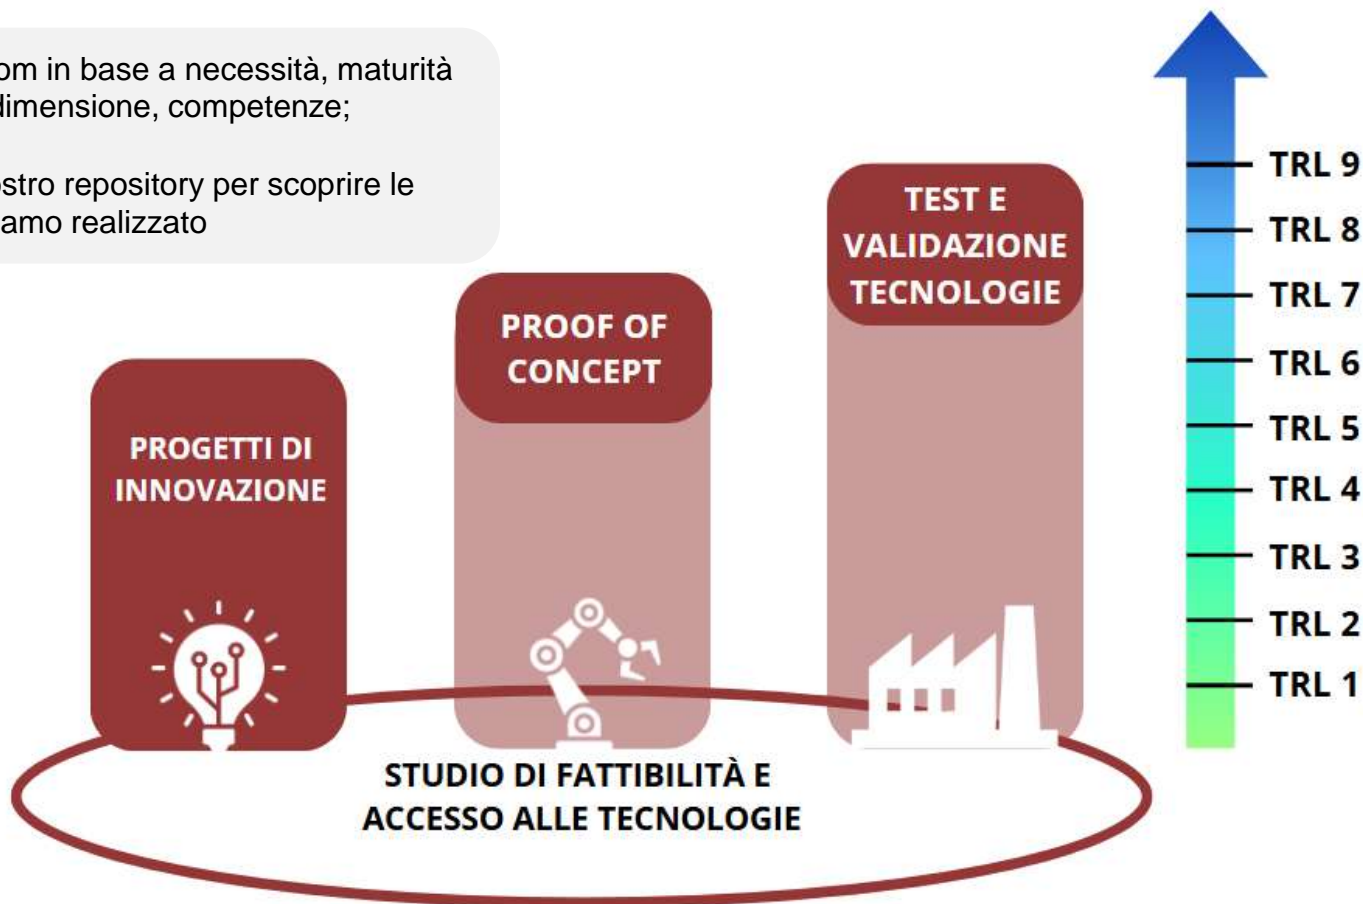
om in base a necessità, maturità
dimensione, competenze;

stro repository per scoprire le
amo realizzato

TRL 9
TRL 8
TRL 7
TRL 6
TRL 5
TRL 4
TRL 3
TRL 2
TRL 1

PROGETTI DI INNOVAZIONE

PROOF OF CONCEPT

TEST E VALIDAZIONE TECNOLOGIE

STUDIO DI FATTIBILITÀ E ACCESSO ALLE TECNOLOGIE